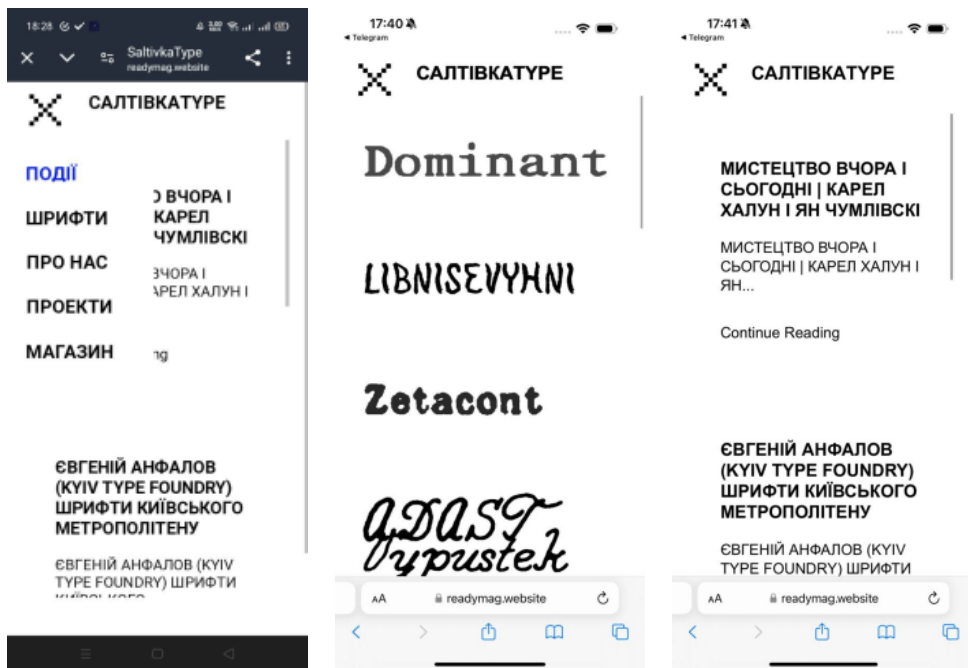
18:28

SaltivkaType
readymag.website

САЛТІВКАТУРЕ

ПОДІЇ
ШРИФТИ
ПРО НАС
ПРОЕКТИ
МАГАЗИН

) ВЧОРА І
КАРЕЛ
ЧУМЛІВСКІ

ВЧОРА І
АРЕЛ ХАЛУН І

ng

ЄВГЕНІЙ АНФАЛОВ (KYIV TYPE FOUNDRY) ШРИФТИ КИЇВСЬКОГО МЕТРОПОЛІТЕНУ

ЄВГЕНІЙ АНФАЛОВ (KYIV TYPE FOUNDRY) ШРИФТИ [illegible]

17:40
◂ Telegram

САЛТІВКАТУРЕ

Dominant

LIBNISEVYHNI

Zetacont

GDAST
Vypustek

AA readymag.website

17:41
◂ Telegram

САЛТІВКАТУРЕ

МИСТЕЦТВО ВЧОРА І СЬОГОДНІ | КАРЕЛ ХАЛУН І ЯН ЧУМЛІВСКІ

МИСТЕЦТВО ВЧОРА І СЬОГОДНІ | КАРЕЛ ХАЛУН І ЯН...

Continue Reading

ЄВГЕНІЙ АНФАЛОВ (KYIV TYPE FOUNDRY) ШРИФТИ КИЇВСЬКОГО МЕТРОПОЛІТЕНУ

ЄВГЕНІЙ АНФАЛОВ (KYIV TYPE FOUNDRY) ШРИФТИ

AA readymag.website